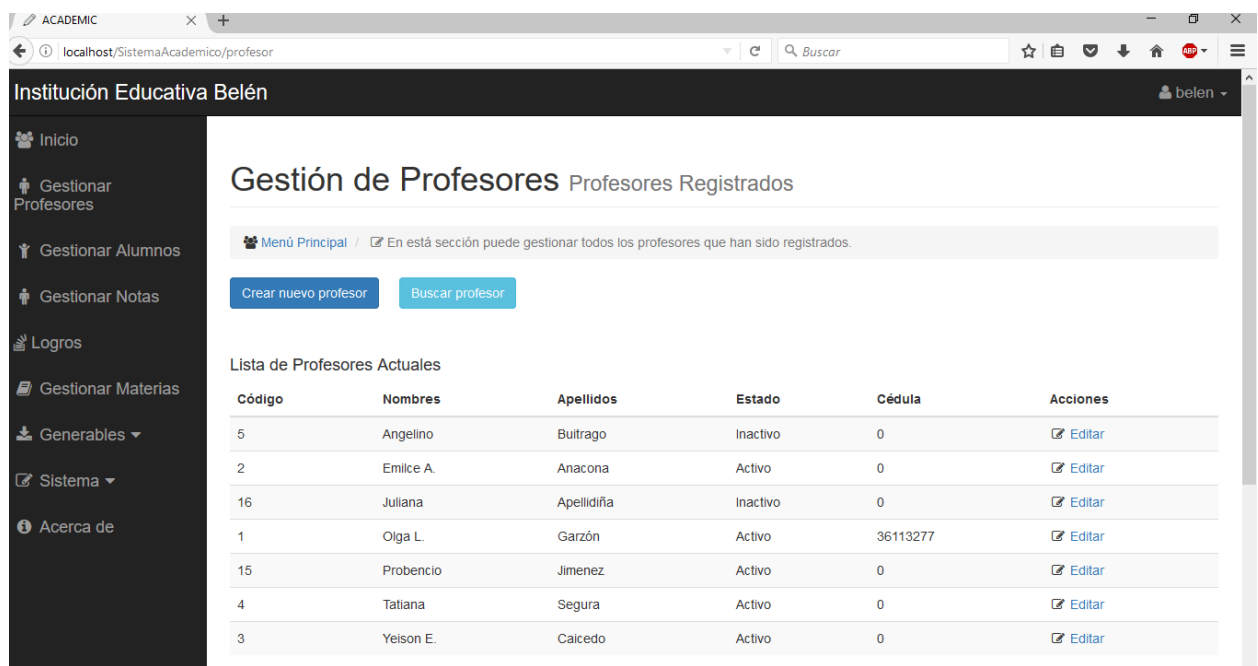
ACADEMIC

localhost/SistemaAcademico/profesor

Buscar

Institución Educativa Belén

belen

Inicio

Gestionar Profesores

Gestionar Alumnos

Gestionar Notas

Logros

Gestionar Materias

Generables

Sistema

Acerca de

Gestión de Profesores Profesores Registrados

Menú Principal / En está sección puede gestionar todos los profesores que han sido registrados.

Crear nuevo profesor

Buscar profesor

Lista de Profesores Actuales

| Código | Nombres | Apellidos | Estado | Cédula | Acciones |
|---|---|---|---|---|---|
| 5 | Angelino | Buitrago | Inactivo | 0 | Editar |
| 2 | Emilce A. | Anacona | Activo | 0 | Editar |
| 16 | Juliana | Apellidiña | Inactivo | 0 | Editar |
| 1 | Olga L. | Garzón | Activo | 36113277 | Editar |
| 15 | Probencio | Jimenez | Activo | 0 | Editar |
| 4 | Tatiana | Segura | Activo | 0 | Editar |
| 3 | Yeison E. | Caicedo | Activo | 0 | Editar |